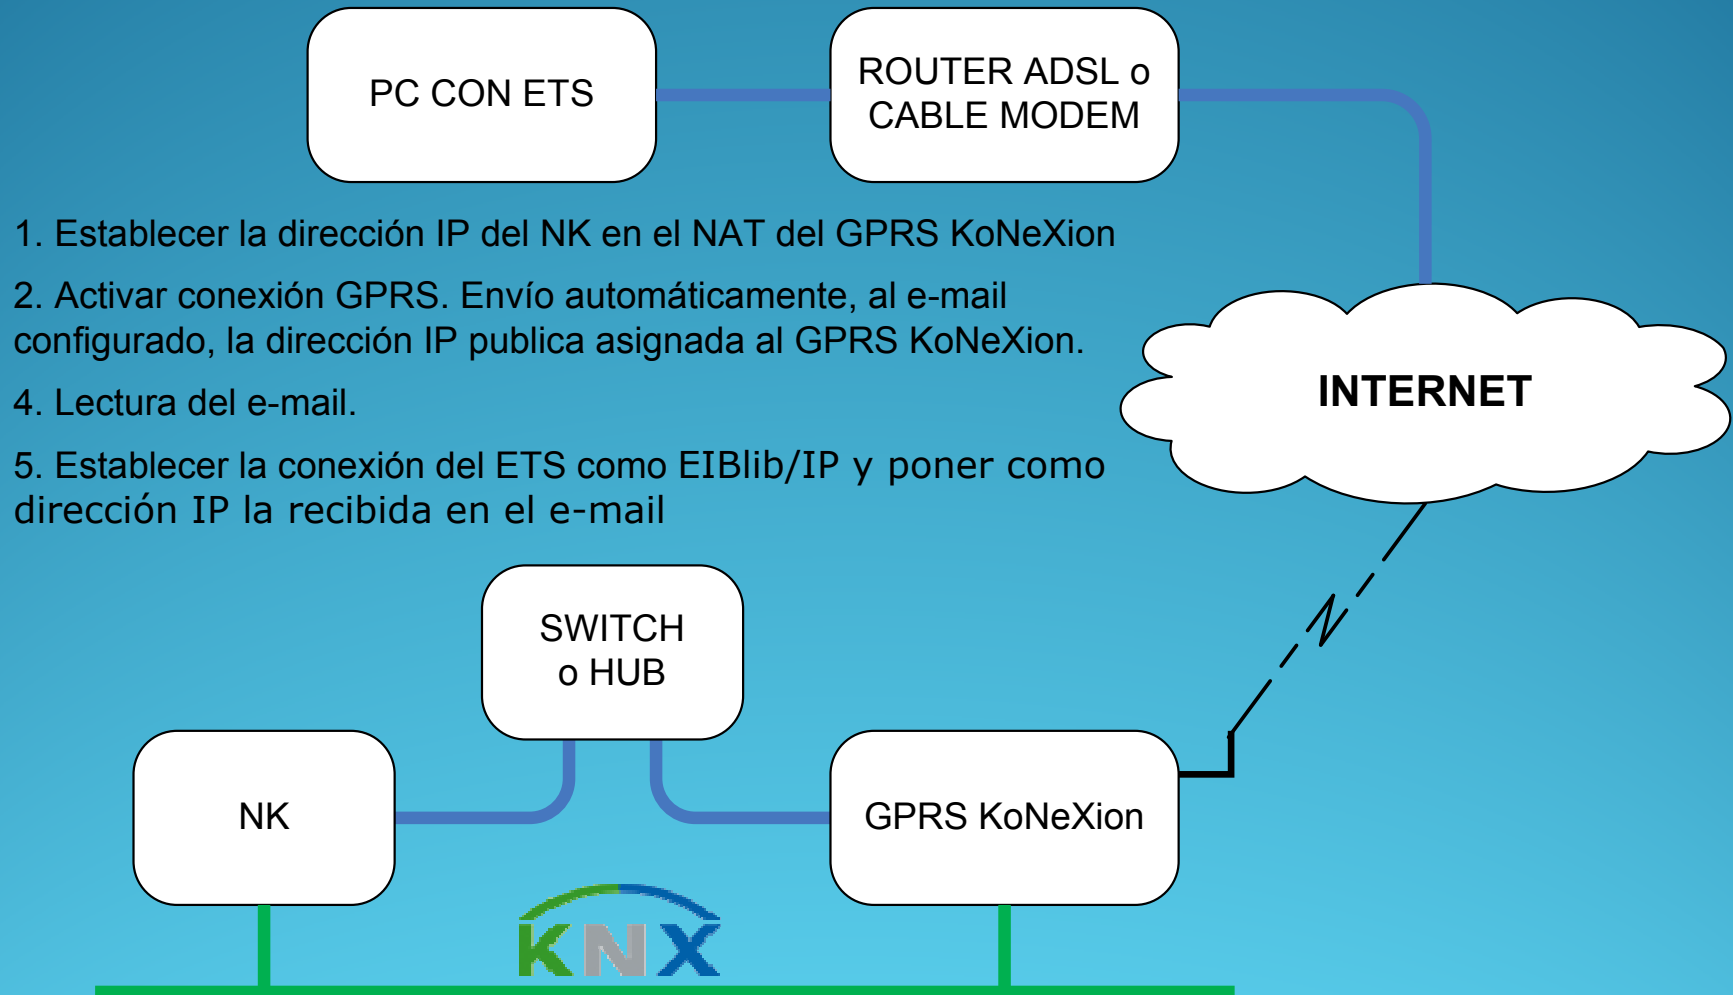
PC CON ETS

ROUTER ADSL o CABLE MODEM

1. Establecer la dirección IP del NK en el NAT del GPRS KoNeXion

2. Activar conexión GPRS. Envío automáticamente, al e-mail configurado, la dirección IP publica asignada al GPRS KoNeXion.

4. Lectura del e-mail.

5. Establecer la conexión del ETS como EIBlib/IP y poner como dirección IP la recibida en el e-mail

INTERNET

SWITCH o HUB

NK

GPRS KoNeXion

KNX